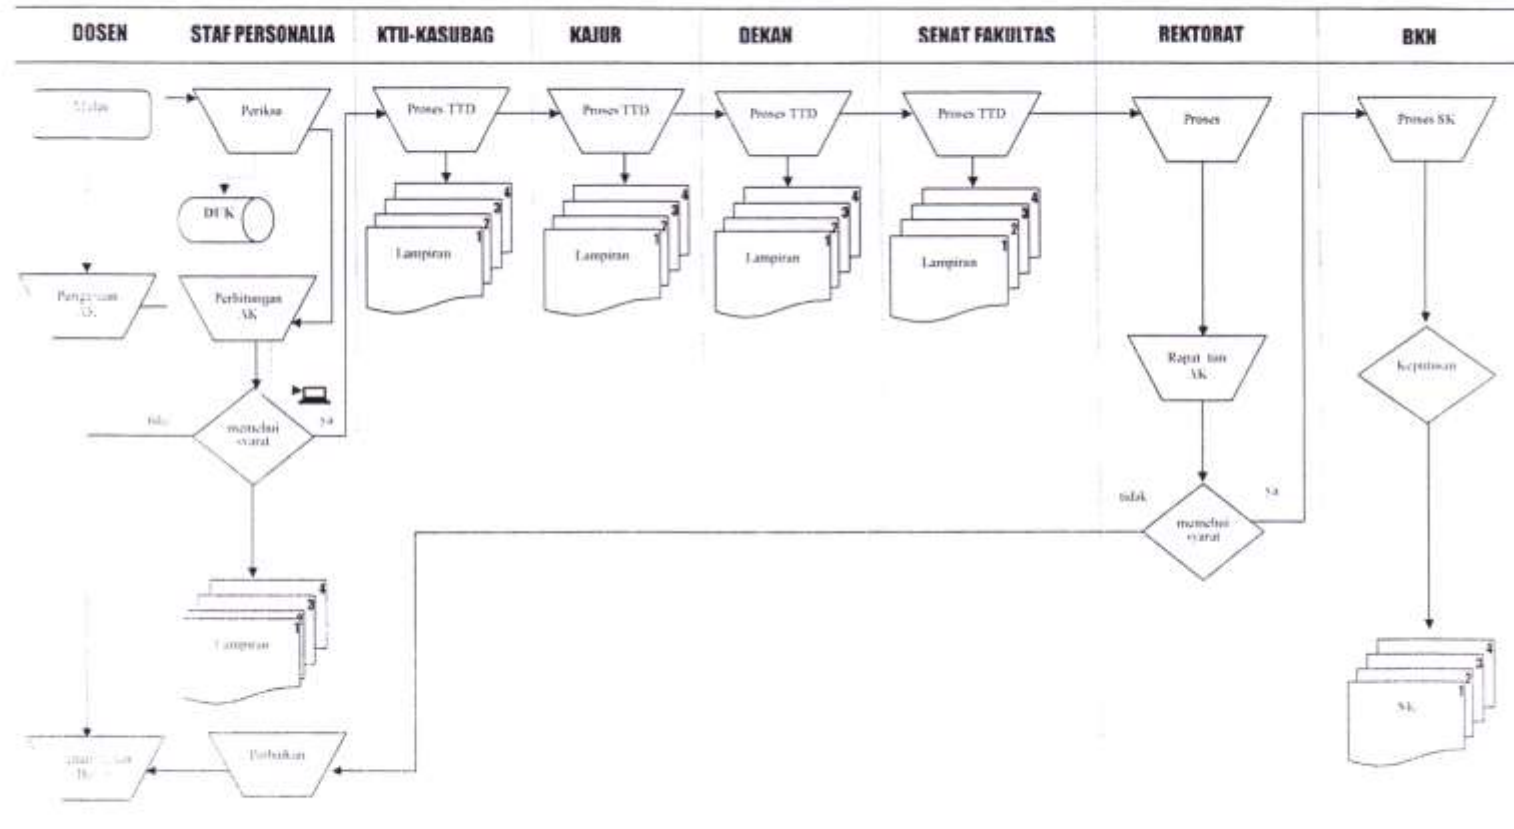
DOSEN
STAF PERSONALIA
KTU-KASUBAG
KAJUR
DEKAN
SENAT FAKULTAS
REKTORAT
BKN

Mulai
Periksa
Proses TTD
Proses TTD
Proses TTD
Proses TTD
Proses
Proses SK

DUK

4
3
2
1
Lampiran

4
3
2
1
Lampiran

4
3
2
1
Lampiran

4
3
2
1
Lampiran

Pengisian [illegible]
Perhitungan AK

Rapat tim AK
Keputusan

tidak
memenuhi syarat
ya

tidak
memenuhi syarat
ya

4
3
2
1
Lampiran

4
3
2
1
SK

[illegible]
Perbaikan